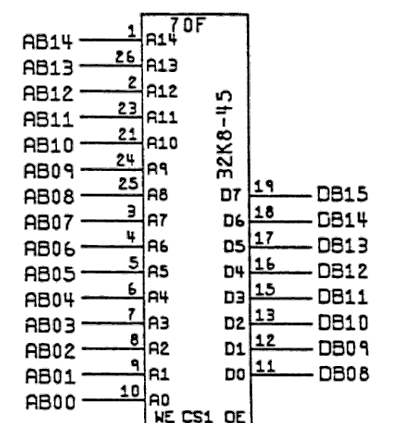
70F

32K8-45

AB14 1 A14
AB13 26 A13
AB12 2 A12
AB11 23 A11
AB10 21 A10
AB09 24 A9
AB08 25 A8
AB07 3 A7
AB06 4 A6
AB05 5 A5
AB04 6 A4
AB03 7 A3
AB02 8 A2
AB01 9 A1
AB00 10 A0

D7 19 DB15
D6 18 DB14
D5 17 DB13
D4 16 DB12
D3 15 DB11
D2 13 DB10
D1 12 DB09
D0 11 DB08

WE CS1 OE